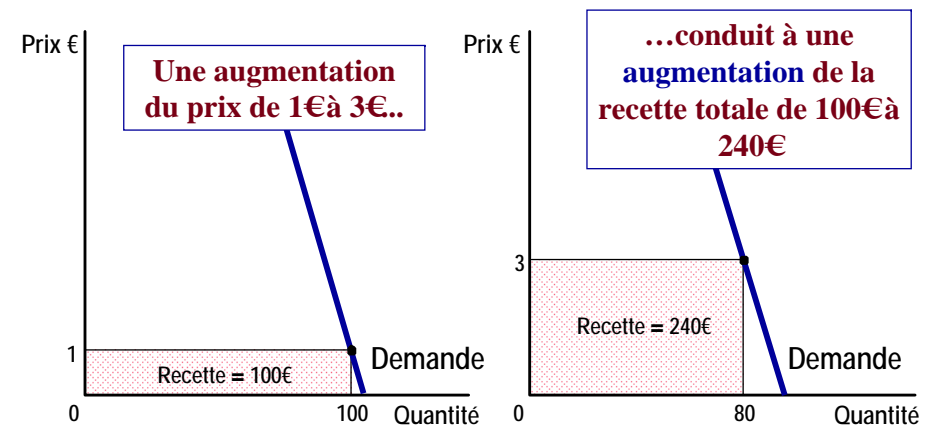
Prix €

Une augmentation du prix de 1€à 3€..

1

Recette = 100€

Demande

0

100

Quantité

Prix €

…conduit à une augmentation de la recette totale de 100€à 240€

3

Recette = 240€

Demande

0

80

Quantité